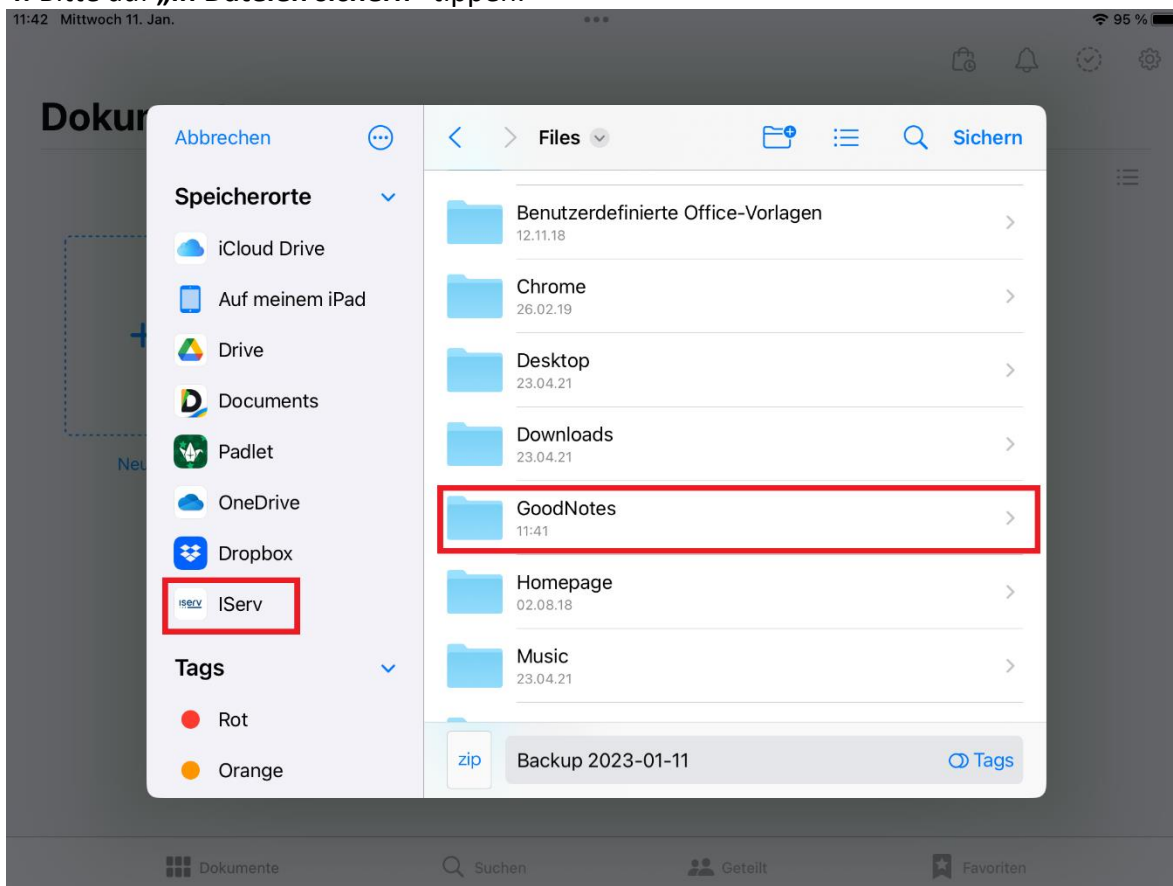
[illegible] „In Dateien sichern" tippen.

11:42 Mittwoch 11. Jan.

95 %

Dokum

Neu

Abbrechen

Speicherorte

iCloud Drive

Auf meinem iPad

Drive

Documents

Padlet

OneDrive

Dropbox

IServ

Tags

Rot

Orange

Files

Sichern

Benutzerdefinierte Office-Vorlagen
12.11.18

Chrome
26.02.19

Desktop
23.04.21

Downloads
23.04.21

GoodNotes
11:41

Homepage
02.08.18

Music
23.04.21

zip

Backup 2023-01-11

Tags

Dokumente

Suchen

Geteilt

Favoriten